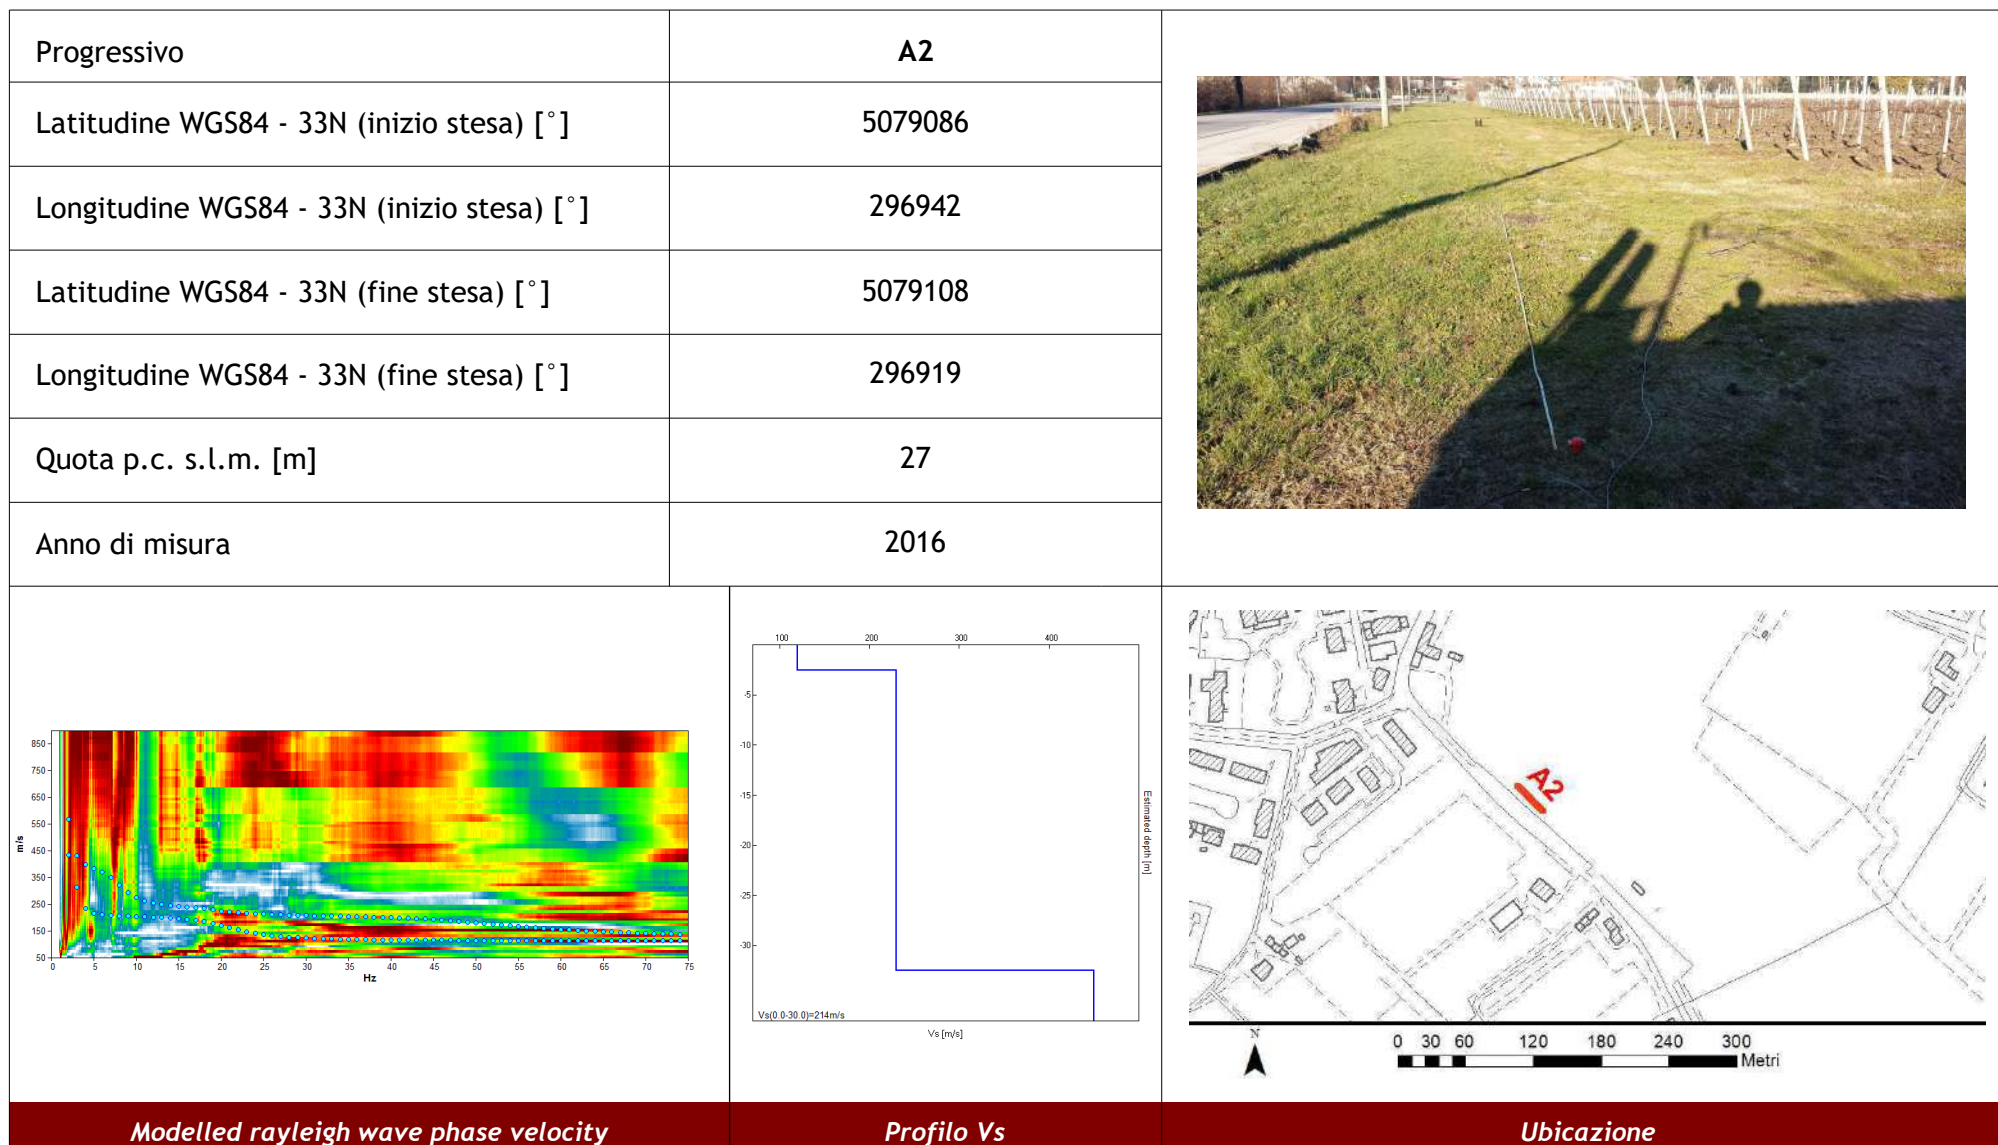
| Progressivo | A2 |
|---|---|
| Latitudine WGS84 - 33N (inizio stesa) [°] | 5079086 |
| Longitudine WGS84 - 33N (inizio stesa) [°] | 296942 |
| Latitudine WGS84 - 33N (fine stesa) [°] | 5079108 |
| Longitudine WGS84 - 33N (fine stesa) [°] | 296919 |
| Quota p.c. s.l.m. [m] | 27 |
| Anno di misura | 2016 |

m/s
850
750
650
550
450
350
250
150
50
0 5 10 15 20 25 30 35 40 45 50 55 60 65 70 75
Hz

100 200 300 400
-5
-10
-15
-20
-25
-30
Estimated depth [m]
Vs(0.0-30.0)=214m/s
Vs [m/s]

A2
N
0 30 60 120 180 240 300
Metri

Modelled rayleigh wave phase velocity | Profilo Vs | Ubicazione